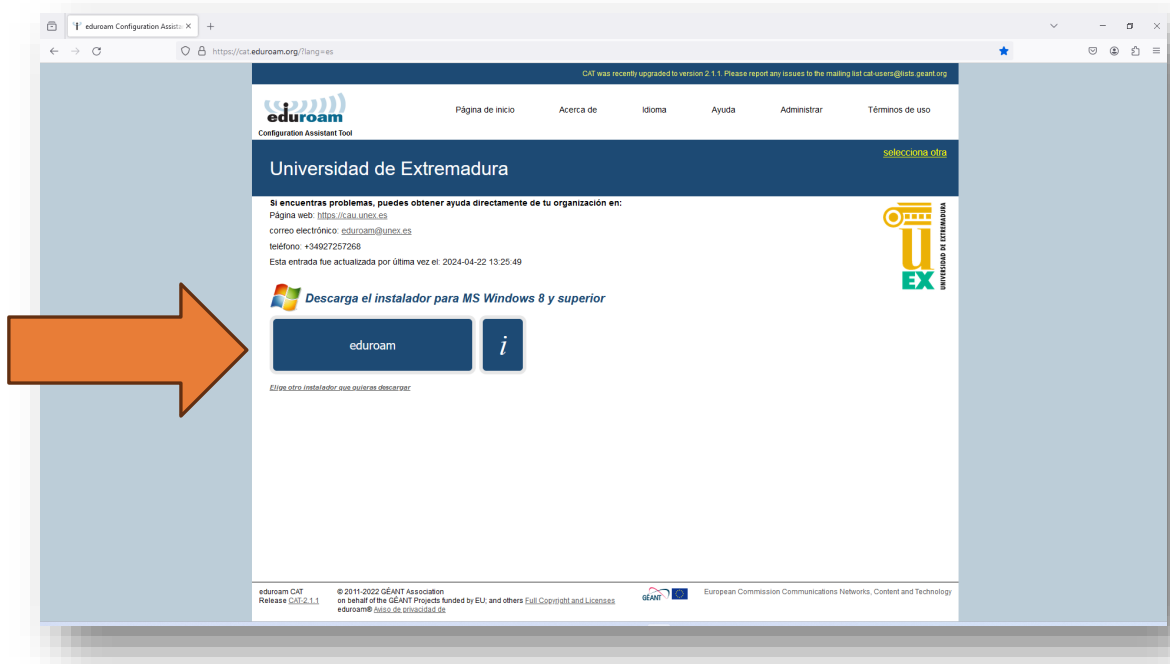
eduroam Configuration Assista ×

https://cat.eduroam.org/?lang=es

CAT was recently upgraded to version 2.1.1. Please report any issues to the mailing list cat-users@lists.geant.org

eduroam
Configuration Assistant Tool

Página de inicio Acerca de Idioma Ayuda Administrar Términos de uso

selecciona otra

Universidad de Extremadura

Si encuentras problemas, puedes obtener ayuda directamente de tu organización en:
Página web: https://cau.unex.es
correo electrónico: eduroam@unex.es
teléfono: +34927257268
Esta entrada fue actualizada por última vez el: 2024-04-22 13:25:49

UEX UNIVERSIDAD DE EXTREMADURA

Descarga el instalador para MS Windows 8 y superior

eduroam

i

Elige otro instalador que quieras descargar

eduroam CAT
Release CAT-2.1.1

© 2011-2022 GÉANT Association
on behalf of the GÉANT Projects funded by EU; and others Full Copyright and Licenses
eduroam® Aviso de privacidad de

GÉANT

European Commission Communications Networks, Content and Technology